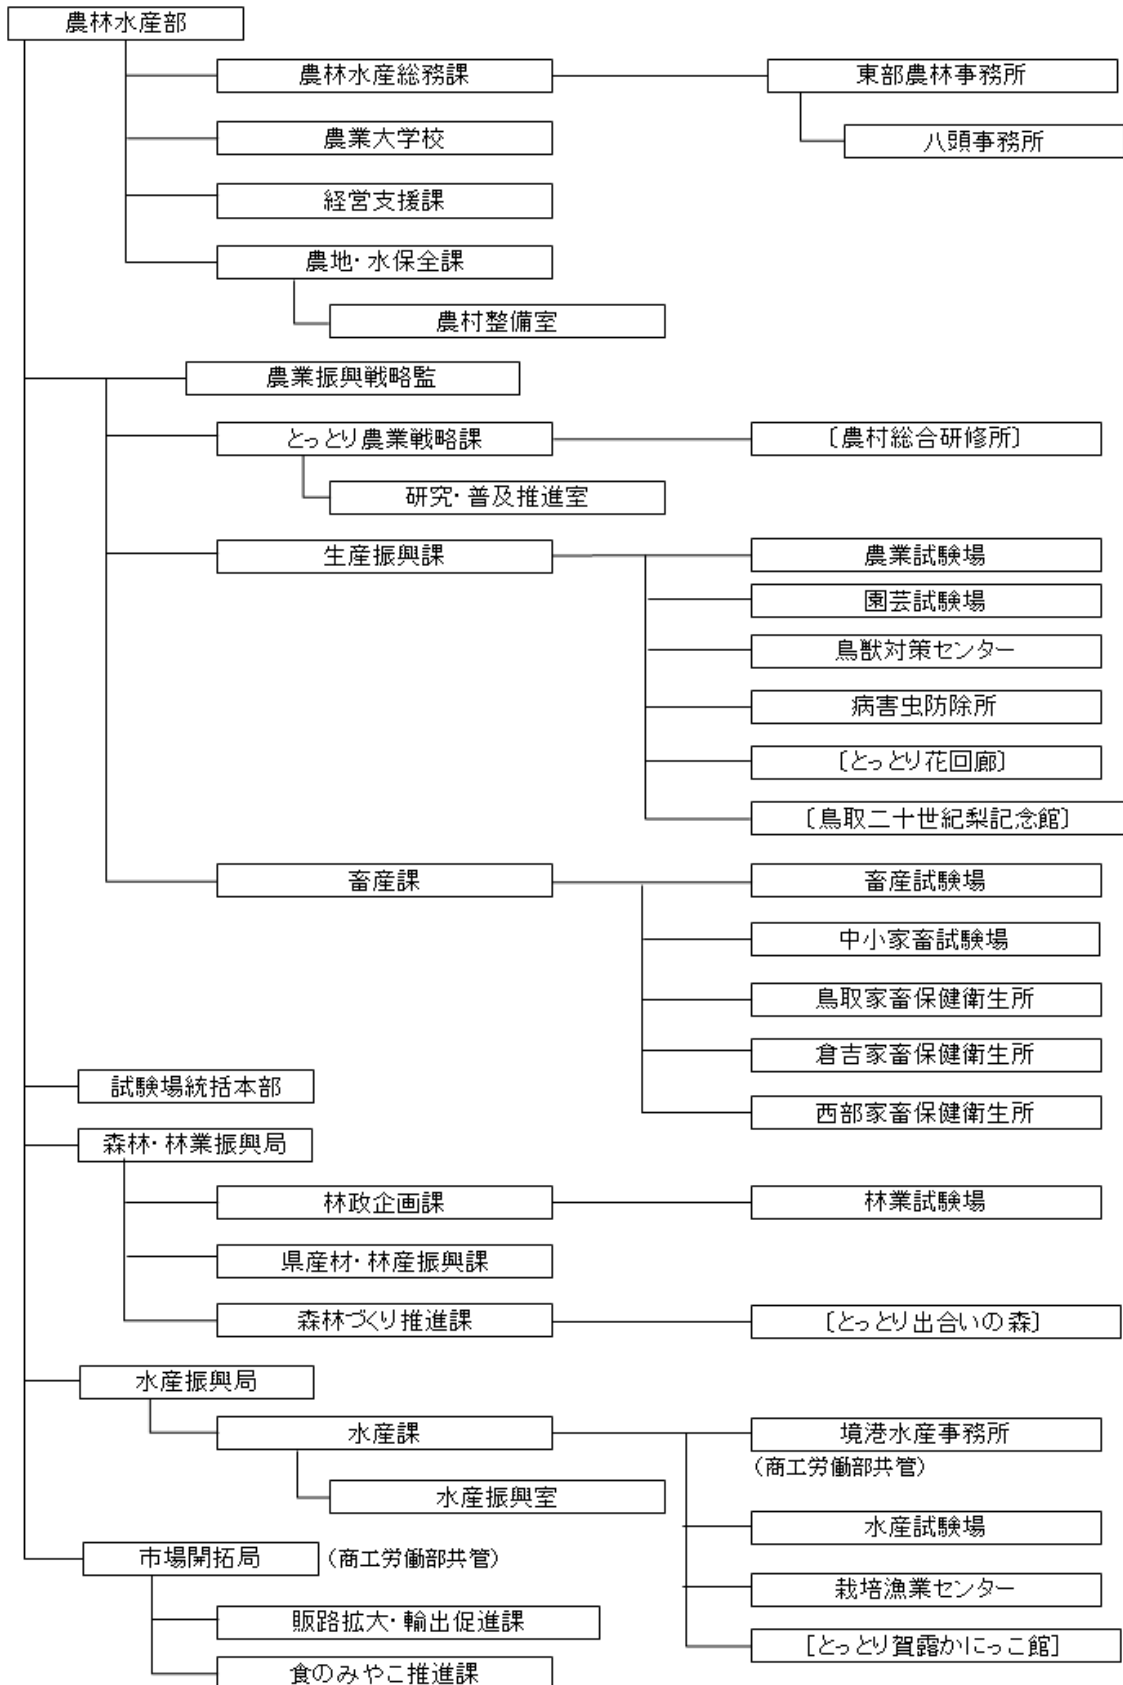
農林水産部

農林水産総務課

東部農林事務所

八頭事務所

農業大学校

経営支援課

農地・水保全課

農村整備室

農業振興戦略監

とっとり農業戦略課

〔農村総合研修所〕

研究・普及推進室

生産振興課

農業試験場

園芸試験場

鳥獣対策センター

病害虫防除所

〔とっとり花回廊〕

〔鳥取二十世紀梨記念館〕

畜産課

畜産試験場

中小家畜試験場

鳥取家畜保健衛生所

倉吉家畜保健衛生所

西部家畜保健衛生所

試験場統括本部

森林・林業振興局

林政企画課

林業試験場

県産材・林産振興課

森林づくり推進課

〔とっとり出合いの森〕

水産振興局

水産課

境港水産事務所

（商工労働部共管）

水産振興室

水産試験場

栽培漁業センター

［とっとり賀露かにっこ館］

市場開拓局

（商工労働部共管）

販路拡大・輸出促進課

食のみやこ推進課